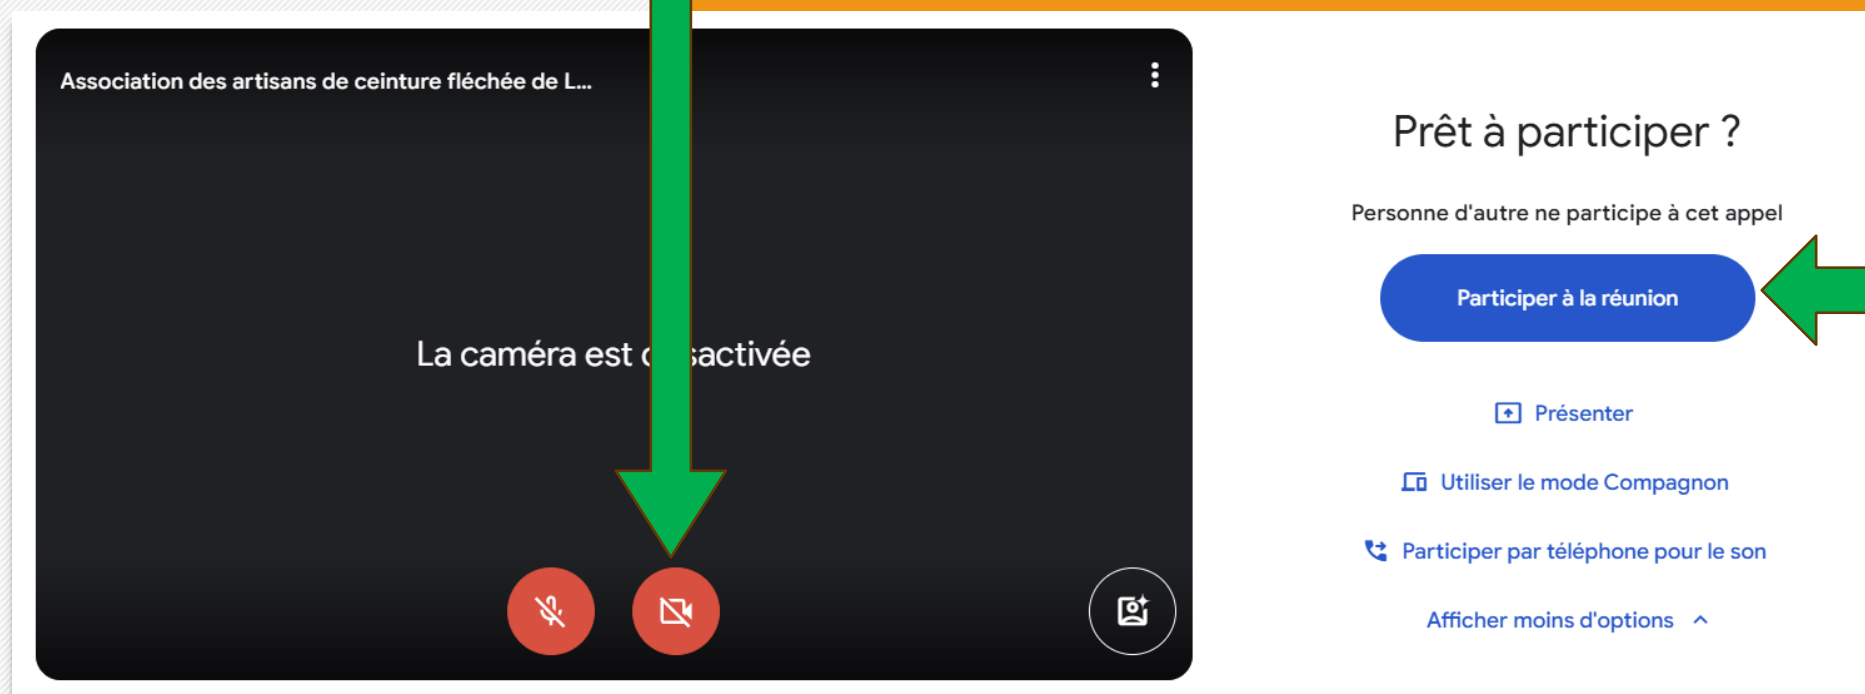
Association des artisans de ceinture fléchée de L...

La caméra est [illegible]sactivée

Prêt à participer ?

Personne d'autre ne participe à cet appel

Participer à la réunion

Présenter

Utiliser le mode Compagnon

Participer par téléphone pour le son

Afficher moins d'options